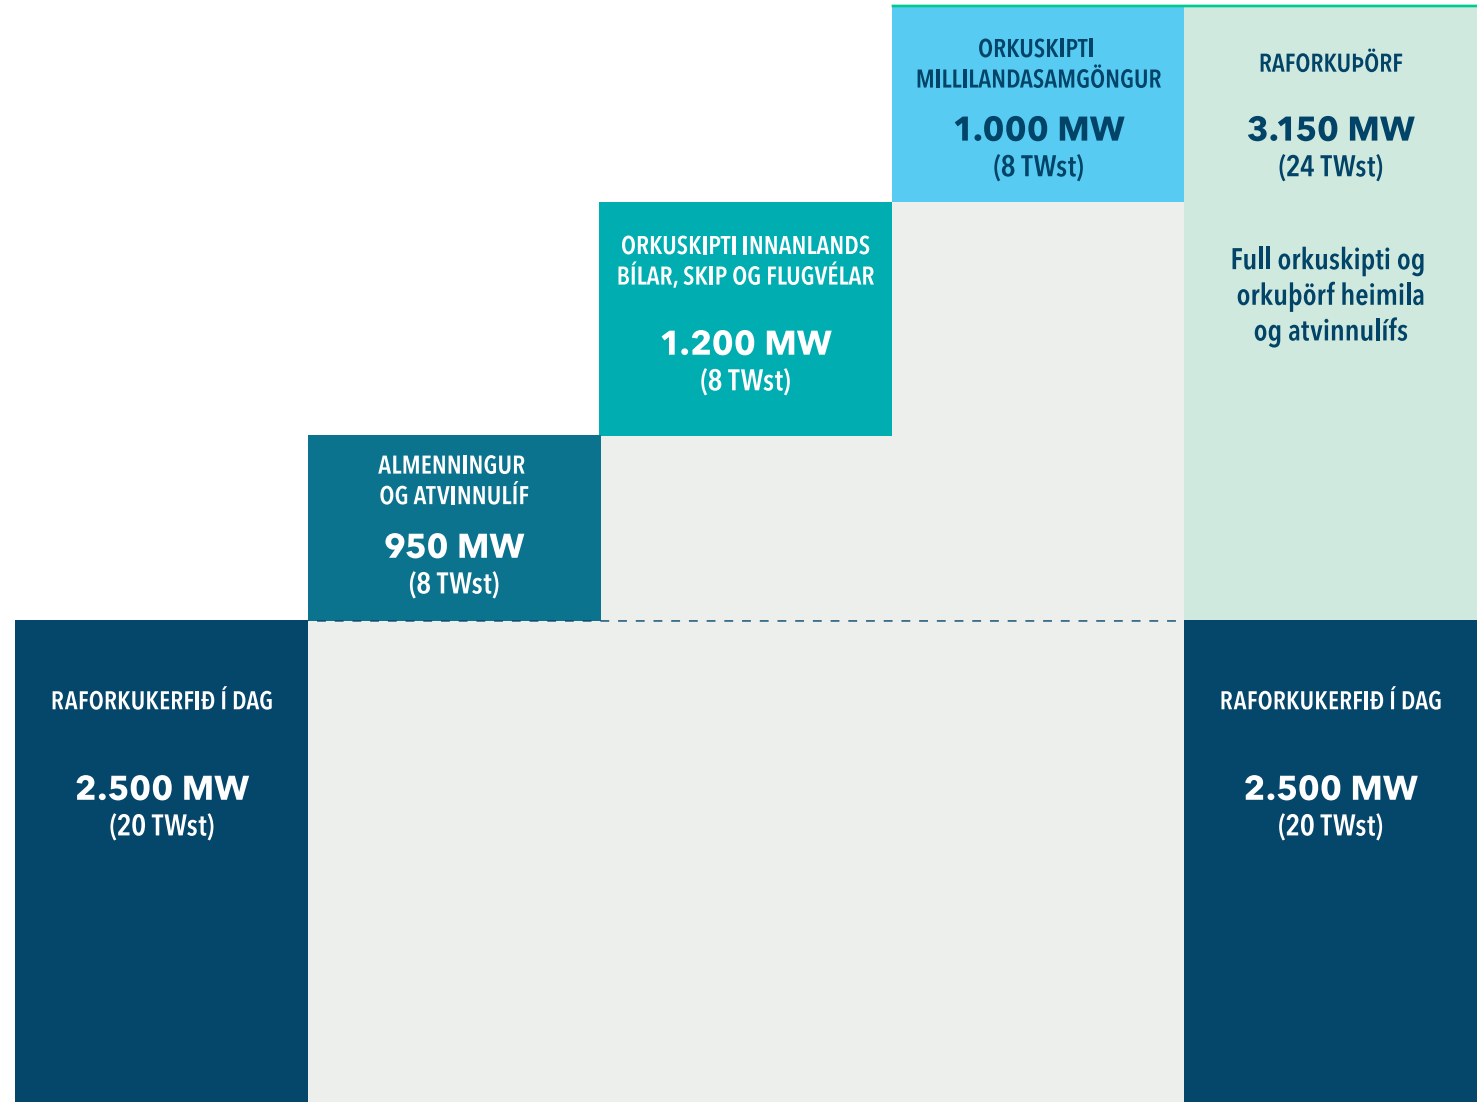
RAFORKUKERFIÐ Í DAG

2.500 MW
(20 TWst)

ALMENNINGUR OG ATVINNULÍF

950 MW
(8 TWst)

ORKUSKIPTI INNANLANDS BÍLAR, SKIP OG FLUGVÉLAR

1.200 MW
(8 TWst)

ORKUSKIPTI MILLILANDASAMGÖNGUR

1.000 MW
(8 TWst)

RAFORKUÞÖRF

3.150 MW
(24 TWst)

Full orkuskipti og orkuþörf heimila og atvinnulífs

RAFORKUKERFIÐ Í DAG

2.500 MW
(20 TWst)